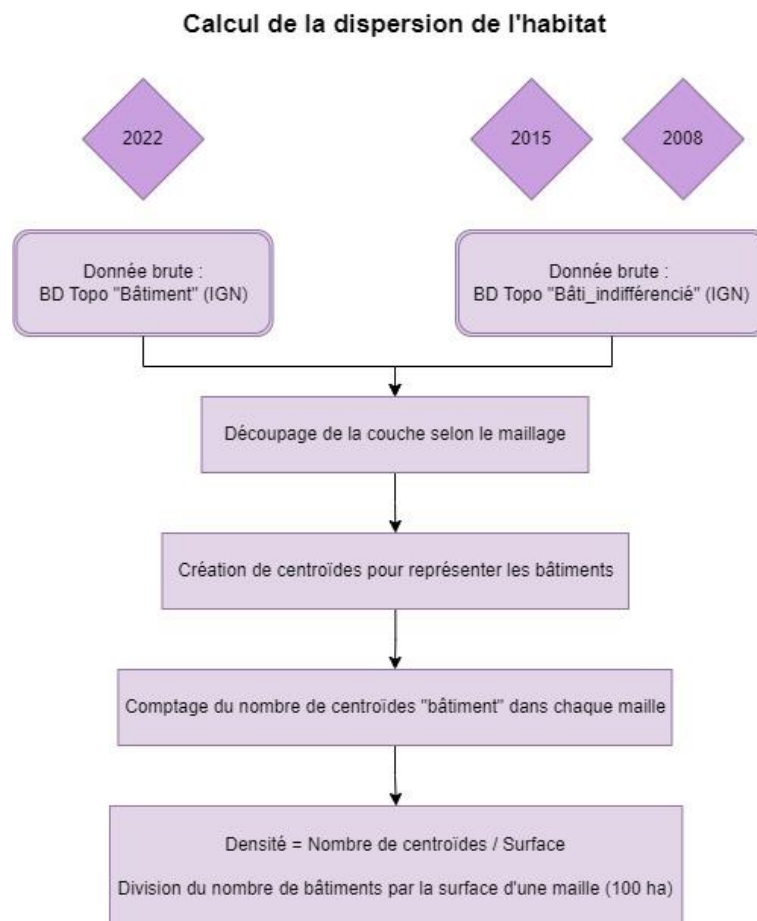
Calcul de la dispersion de l'habitat

2022

2015

2008

Donnée brute :
BD Topo "Bâtiment" (IGN)

Donnée brute :
BD Topo "Bâti_indifférencié" (IGN)

Découpage de la couche selon le maillage

Création de centroïdes pour représenter les bâtiments

Comptage du nombre de centroïdes "bâtiment" dans chaque maille

Densité = Nombre de centroïdes / Surface

Division du nombre de bâtiments par la surface d'une maille (100 ha)